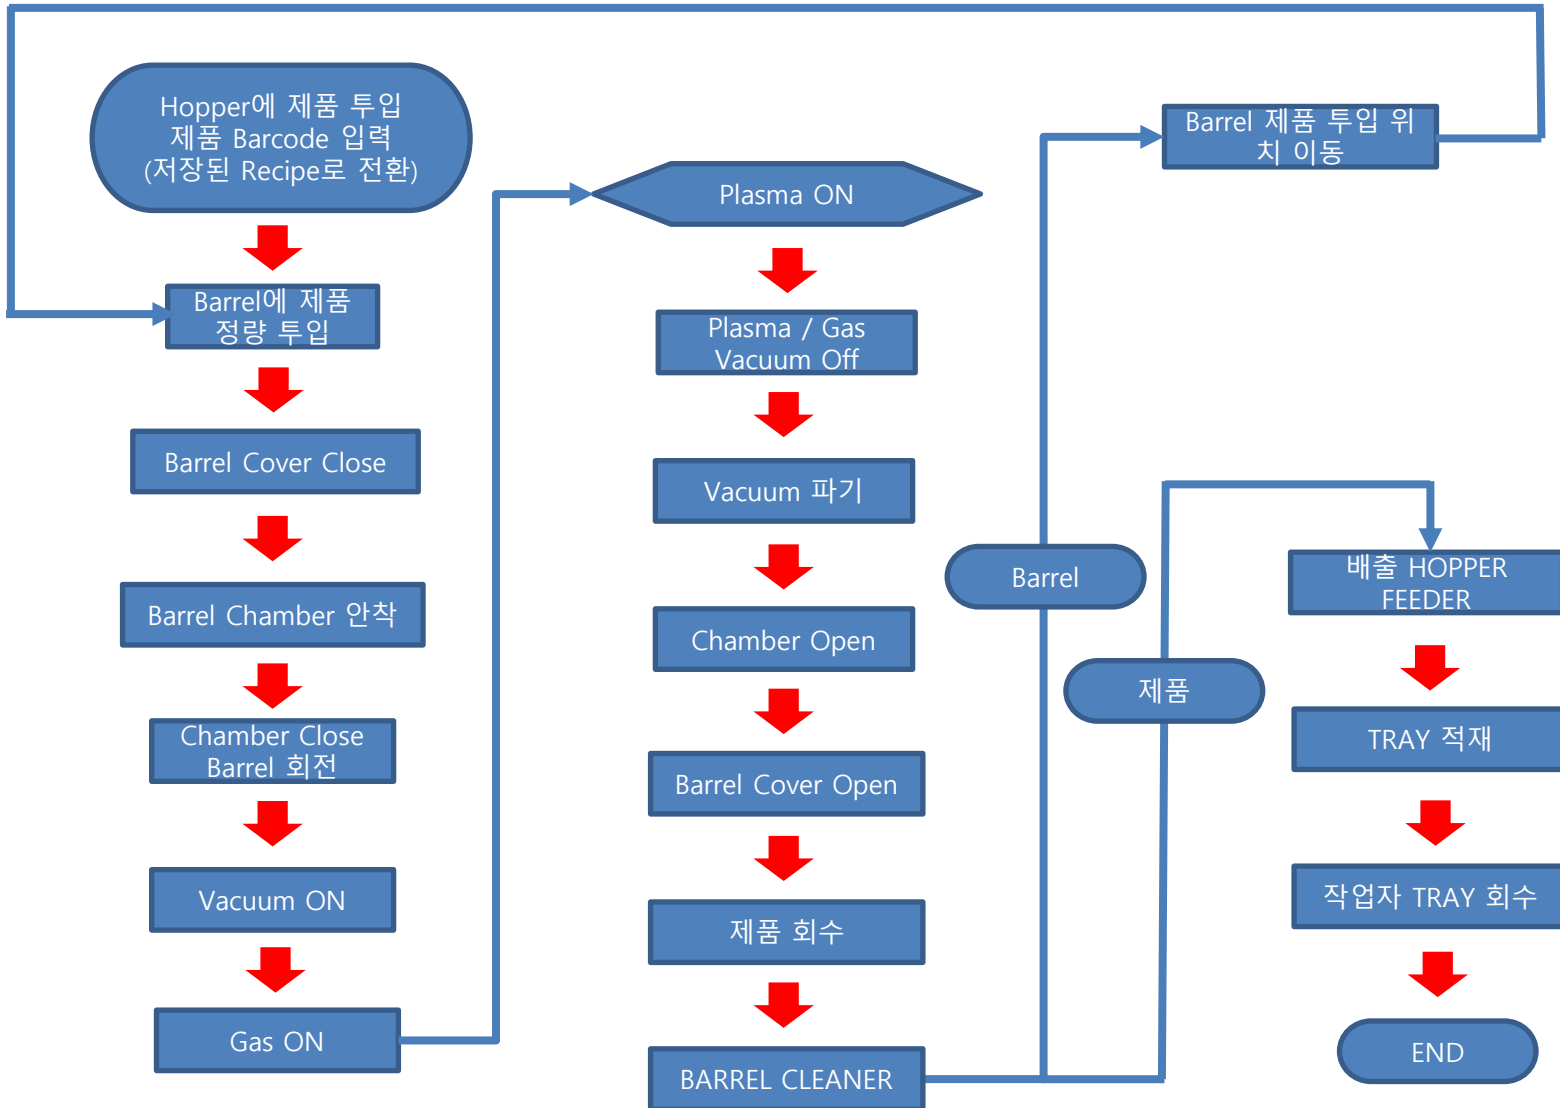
Hopper에 제품 투입
제품 Barcode 입력
(저장된 Recipe로 전환)

Barrel에 제품 정량 투입

Barrel Cover Close

Barrel Chamber 안착

Chamber Close Barrel 회전

Vacuum ON

Gas ON

Plasma ON

Plasma / Gas Vacuum Off

Vacuum 파기

Chamber Open

Barrel Cover Open

제품 회수

BARREL CLEANER

Barrel

제품

Barrel 제품 투입 위치 이동

배출 HOPPER FEEDER

TRAY 적재

작업자 TRAY 회수

END